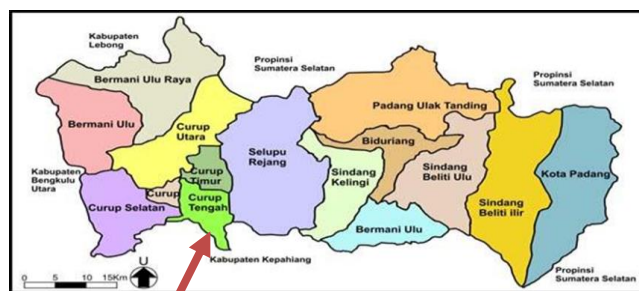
Kabupaten Lebong

Propinsi Sumatera Selatan

Propinsi Sumatera Selatan

Bermani Ulu Raya

Bermani Ulu

Curup Utara

Selupu Rejang

Padang Ulak Tanding

Biduriang

Sindang Kelingi

Sindang Beliti Ulu

Sindang Beliti ilir

Kota Padang

Kabupaten Bengkulu Utara

Curup Timur

Curup

Curup Tengah

Curup Selatan

Bermani Ulu

Kabupaten Kepahiang

0 5 10 15Km

U

Propinsi Sumatera Selatan